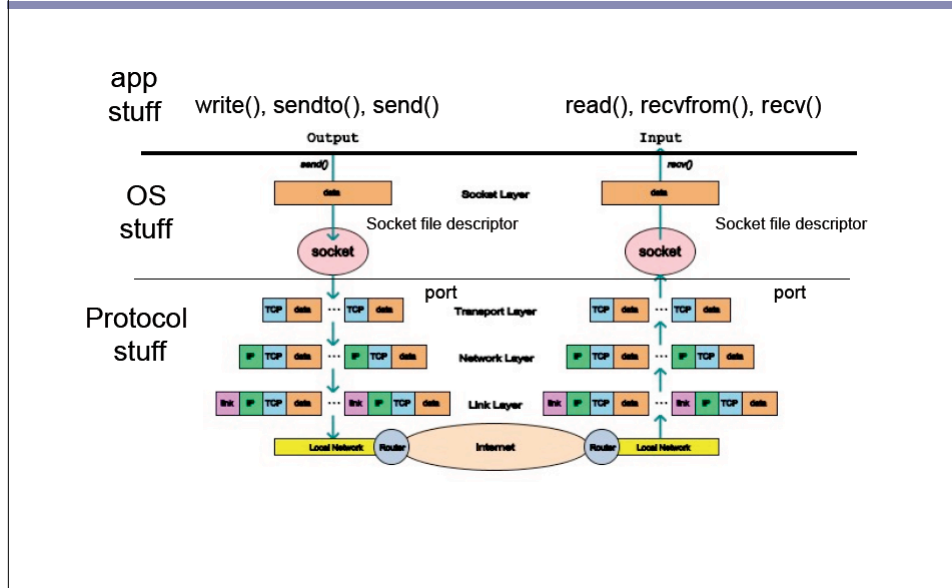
app stuff

write(), sendto(), send()

read(), recvfrom(), recv()

Output

Input

OS stuff

send()

recv()

data

Socket Layer

data

Socket file descriptor

Socket file descriptor

socket

socket

port

port

Protocol stuff

TCP data ··· TCP data

Transport Layer

TCP data ··· TCP data

IP TCP data ··· IP TCP data

Network Layer

IP TCP data ··· IP TCP data

link IP TCP data ··· link IP TCP data

Link Layer

link IP TCP data ··· link IP TCP data

Local Network

Router

Internet

Router

Local Network